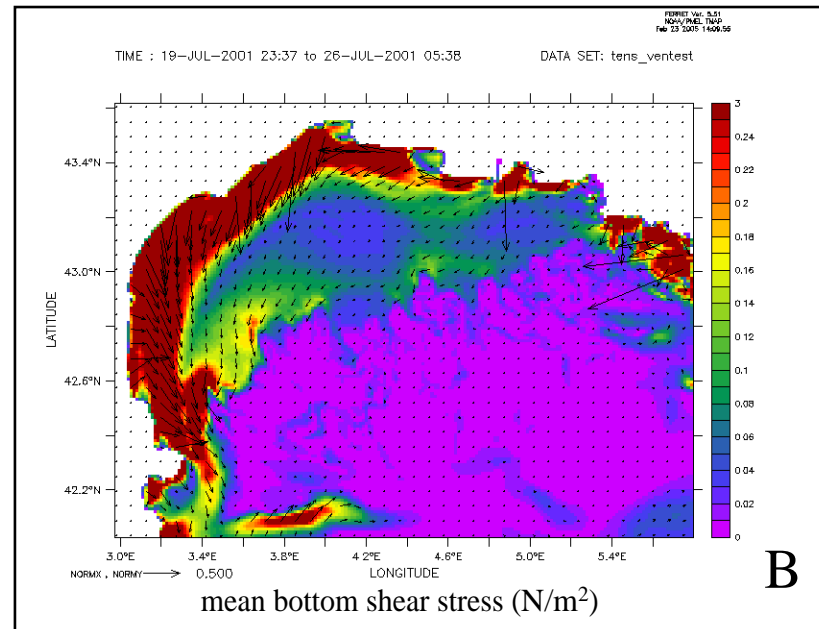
FERRET Ver. 5.51
NOAA/PMEL TMAP
Feb 23 2005 14:09:56

TIME : 19-JUL-2001 23:37 to 26-JUL-2001 05:38

DATA SET: tens_ventest

43.4°N
43.0°N
42.6°N
42.2°N

LATITUDE

3.0°E 3.4°E 3.8°E 4.2°E 4.6°E 5.0°E 5.4°E

LONGITUDE

NORMX , NORMY 0.500

3
0.24
0.22
0.2
0.18
0.16
0.14
0.12
0.1
0.08
0.06
0.04
0.02
0

B

mean bottom shear stress (N/m$^2$)